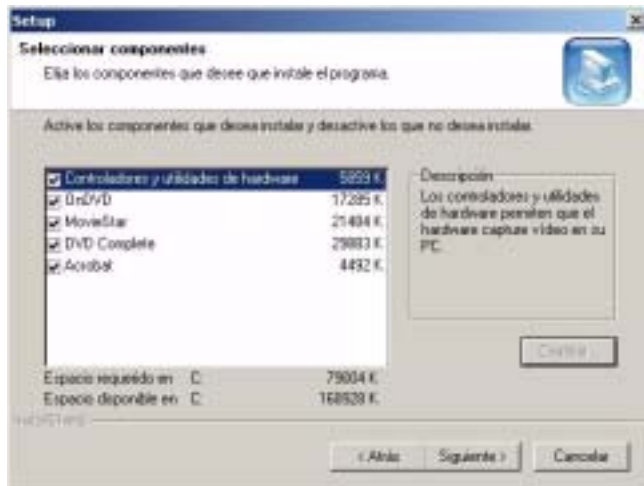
Setup

Seleccionar componentes

Elija los componentes que desee que instale el programa.

Active los componentes que desea instalar y desactive los que no desea instalar.

| | |
|---|---|
| Controladores y utilidades de hardware | 5859 K |
| DnDVD | 17285 K |
| MovieStar | 21484 K |
| DVD Complete | 29883 K |
| Acrobat | 4492 K |

Descripción
Los controladores y utilidades de hardware permiten que el hardware capture vídeo en su PC.

Cambiar...

Espacio requerido en C: 79004 K
Espacio disponible en C: 168928 K

InstallShield

< Atrás   Siguiente >   Cancelar